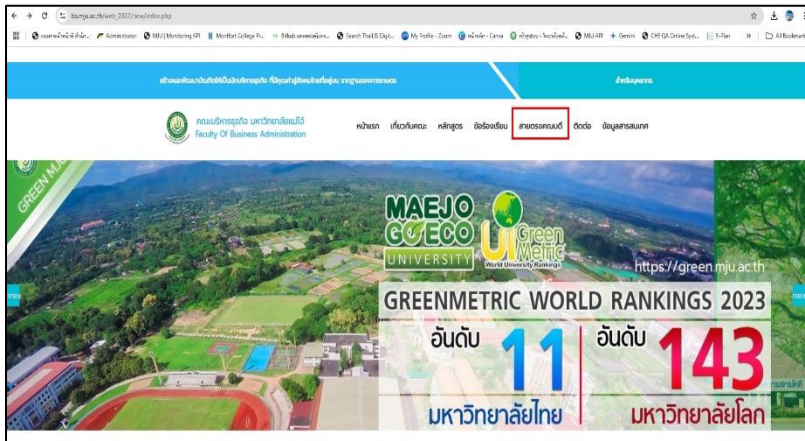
ba.mju.ac.th/web_2022/new/index.php

Administrator | MJU Monitoring KPI | Montfort College | Search Thai LIS Digit... | My Profile - Zoom | Canva | MJU-API | Gemini | CHE QA Online Sys... | E-Plan | All Bookmarks

สำหรับบุคลากร

คณะบริหารธุรกิจ มหาวิทยาลัยแม่โจ้
Faculty Of Business Administration

หน้าแรก เกี่ยวกับคณะ หลักสูตร ข้อร้องเรียน สายตรงคณบดี ติดต่อ ข้อมูลสารสนเทศ

GREEN MJU

MAEJO
GOECO
UNIVERSITY

UI Green Metric
World University Rankings

https://green.mju.ac.th

prev

next

GREENMETRIC WORLD RANKINGS 2023

อันดับ 11
มหาวิทยาลัยไทย

อันดับ 143
มหาวิทยาลัยโลก